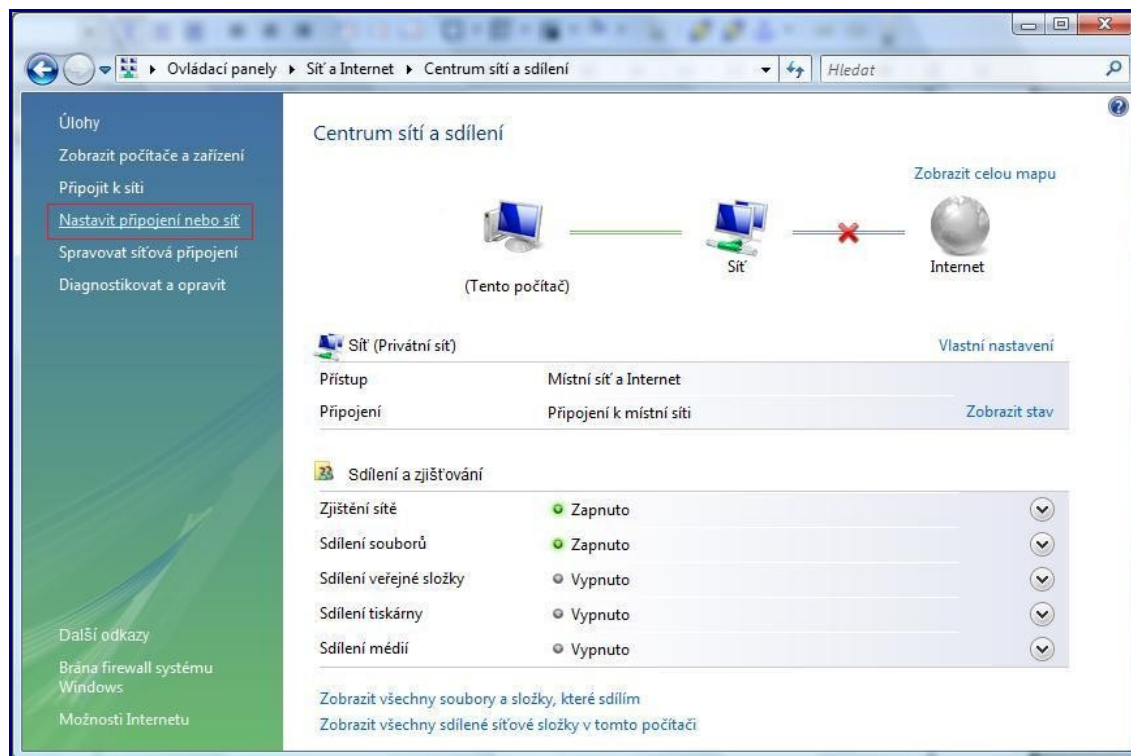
Ovládací panely ▸ Síť a Internet ▸ Centrum sítí a sdílení

Hledat

Úlohy

Zobrazit počítače a zařízení

Připojit k síti

Nastavit připojení nebo síť

Spravovat síťová připojení

Diagnostikovat a opravit

Další odkazy

Brána firewall systému Windows

Možnosti Internetu

Centrum sítí a sdílení

Zobrazit celou mapu

(Tento počítač)

Síť

Internet

Síť (Privátní síť)

Vlastní nastavení

| | | |
|---|---|---|
| Přístup | Místní síť a Internet | |
| Připojení | Připojení k místní síti | Zobrazit stav |

Sdílení a zjišťování

| | |
|---|---|
| Zjištění sítě | Zapnuto |
| Sdílení souborů | Zapnuto |
| Sdílení veřejné složky | Vypnuto |
| Sdílení tiskárny | Vypnuto |
| Sdílení médií | Vypnuto |

Zobrazit všechny soubory a složky, které sdílím

Zobrazit všechny sdílené síťové složky v tomto počítači